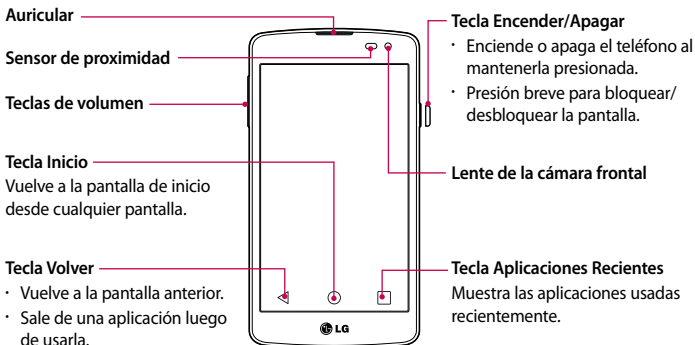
Auricular

Sensor de proximidad

Teclas de volumen

Tecla Inicio
Vuelve a la pantalla de inicio desde cualquier pantalla.

Tecla Volver
· Vuelve a la pantalla anterior.
· Sale de una aplicación luego de usarla.

Tecla Encender/Apagar
· Enciende o apaga el teléfono al mantenerla presionada.
· Presión breve para bloquear/desbloquear la pantalla.

Lente de la cámara frontal

Tecla Aplicaciones Recientes
Muestra las aplicaciones usadas recientemente.

LG